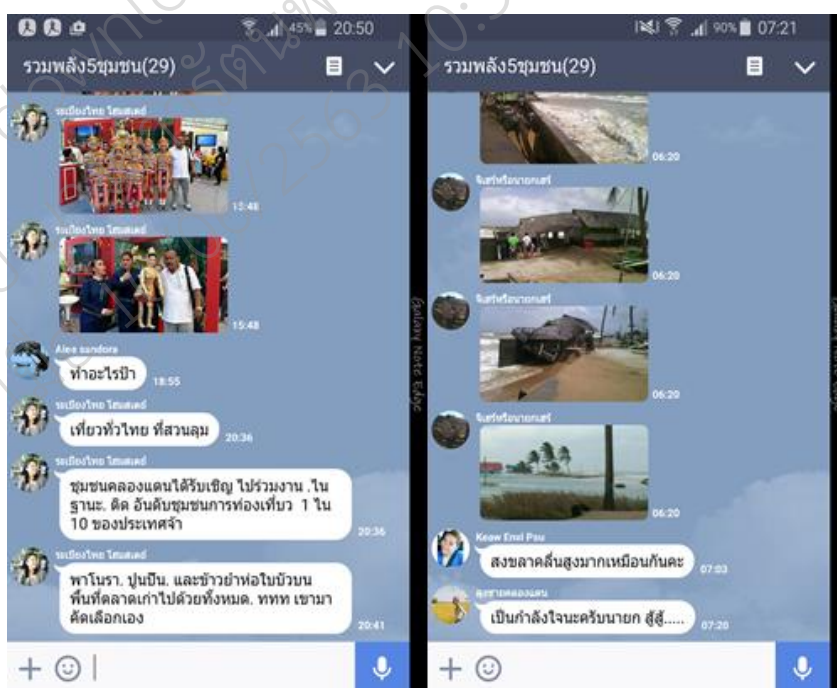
45% 20:50

รวมพลัง5ชุมชน(29)

ระเบียงไทย โฮมสเตย์

15:48

ระเบียงไทย โฮมสเตย์

15:48

Alex sandora

ทำอะไรป๊า

18:55

ระเบียงไทย โฮมสเตย์

เที่ยวทั่วไทย ที่สวนลุม

20:36

ระเบียงไทย โฮมสเตย์

ชุมชนคลองแดนได้รับเชิญ ไปร่วมงาน .ใน ฐานะ. ติด อันดับชุมชนการท่องเที่ยว 1 ใน 10 ของประเทศจ้า

20:36

ระเบียงไทย โฮมสเตย์

พาโนรา. ปุนปีน. และข้าวยำห่อใบบัวบน พื้นที่ตลาดเก่าไปด้วยทั้งหมด. ททท เขามาคัดเลือกเอง

20:41

+

Galaxy Note Edge

90% 07:21

รวมพลัง5ชุมชน(29)

06:20

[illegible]

06:20

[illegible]

06:20

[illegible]

06:20

Keaw Enel Pau

สงขลาคลื่นสูงมากเหมือนกันคะ

07:03

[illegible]

เป็นกำลังใจนะครับนายก สู้สู้.....

07:20

+